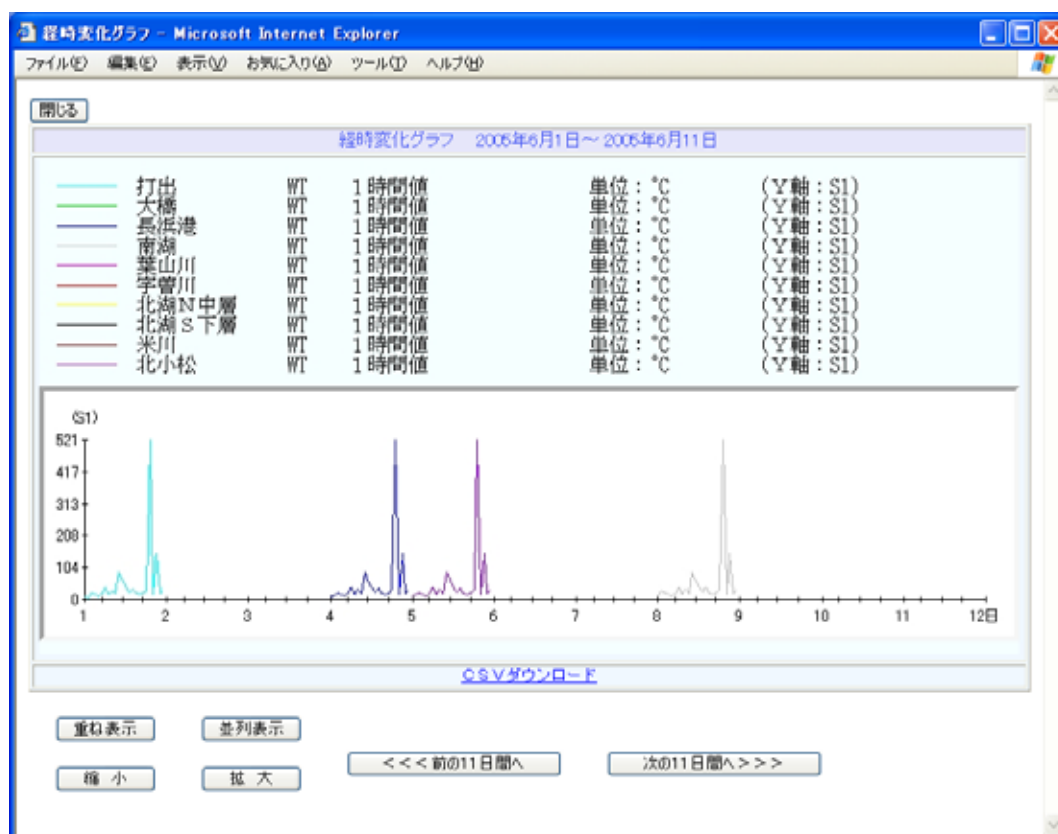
経時変化グラフ - Microsoft Internet Explorer

ファイル(F) 編集(E) 表示(V) お気に入り(A) ツール(T) ヘルプ(H)

閉じる

経時変化グラフ 2005年6月1日～2005年6月11日

| 打出 | WT | 1時間値 | 単位：℃ | （Y軸：S1） |
|---|---|---|---|---|
| 大橋 | WT | 1時間値 | 単位：℃ | （Y軸：S1） |
| 長浜港 | WT | 1時間値 | 単位：℃ | （Y軸：S1） |
| 南湖 | WT | 1時間値 | 単位：℃ | （Y軸：S1） |
| 葉山川 | WT | 1時間値 | 単位：℃ | （Y軸：S1） |
| 宇曽川 | WT | 1時間値 | 単位：℃ | （Y軸：S1） |
| 北湖N中層 | WT | 1時間値 | 単位：℃ | （Y軸：S1） |
| 北湖S下層 | WT | 1時間値 | 単位：℃ | （Y軸：S1） |
| 米川 | WT | 1時間値 | 単位：℃ | （Y軸：S1） |
| 北小松 | WT | 1時間値 | 単位：℃ | （Y軸：S1） |

(S1)
521
417
313
208
104
0
1 2 3 4 5 6 7 8 9 10 11 12日

ＣＳＶダウンロード

重ね表示 並列表示
縮 小 拡 大
<<<前の11日間へ 次の11日間へ>>>